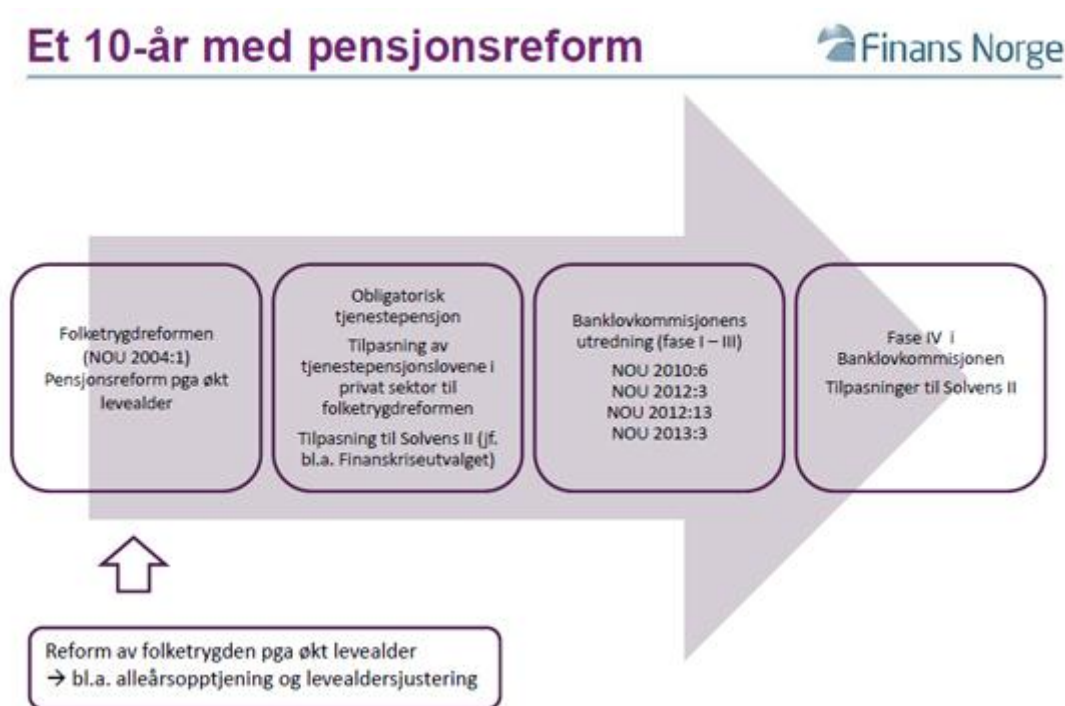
Et 10-år med pensjonsreform

Finans Norge

Folketrygdreformen (NOU 2004:1)
Pensjonsreform pga økt levealder

Obligatorisk tjenestepensjon
Tilpasning av tjenestepensjonslovene i privat sektor til folketrygdreformen
Tilpasning til Solvens II (jf. bl.a. Finanskriseutvalget)

Banklovkommisjonens utredning (fase I – III)
NOU 2010:6
NOU 2012:3
NOU 2012:13
NOU 2013:3

Fase IV i Banklovkommisjonen
Tilpasninger til Solvens II

Reform av folketrygden pga økt levealder
→ bl.a. alleårsopptjening og levealdersjustering